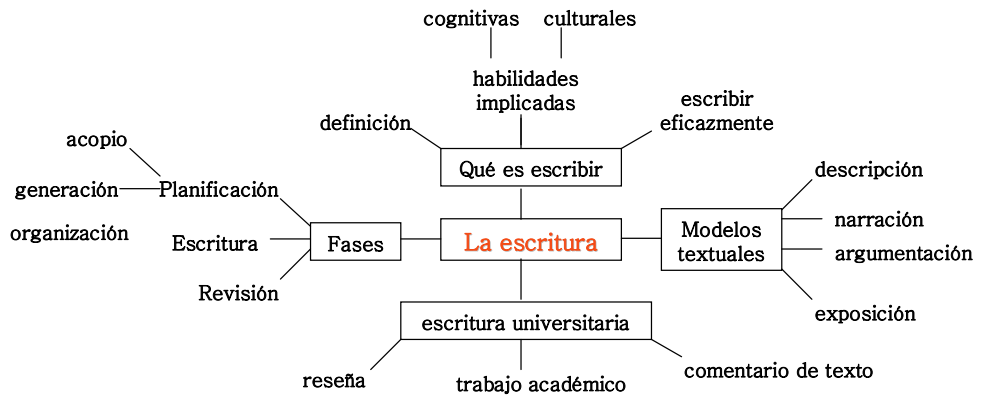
cognitivas culturales

habilidades implicadas

definición

escribir eficazmente

Qué es escribir

acopio

generación

Planificación

organización

Escritura

Fases

La escritura

Modelos textuales

descripción

narración

argumentación

exposición

Revisión

escritura universitaria

reseña

trabajo académico

comentario de texto